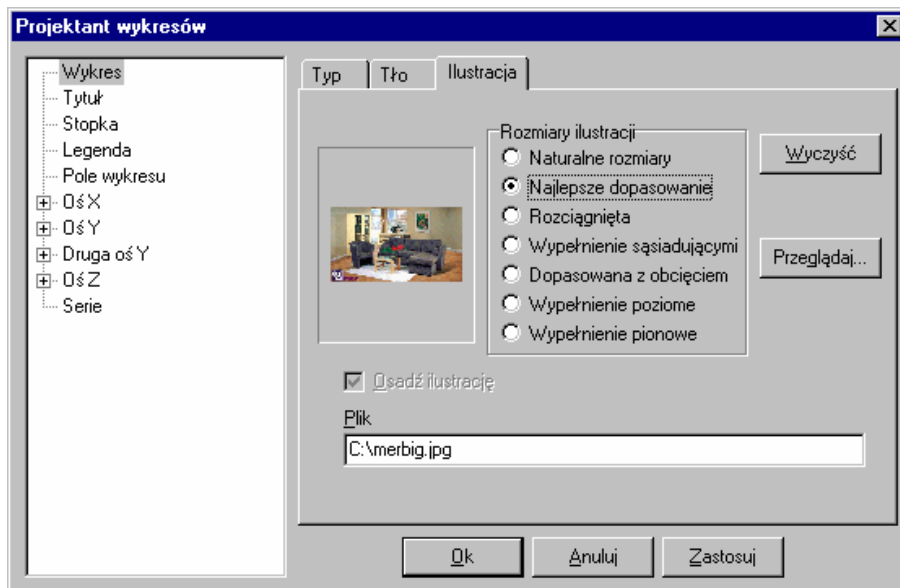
Projektant wykresów

Wykres
Tytuł
Stopka
Legenda
Pole wykresu
Oś X
Oś Y
Druga oś Y
Oś Z
Serie

Typ
Tło
Ilustracja

Rozmiary ilustracji
Naturalne rozmiary
Najlepsze dopasowanie
Rozciągnięta
Wypełnienie sąsiadującymi
Dopasowana z obcięciem
Wypełnienie poziome
Wypełnienie pionowe

Wyczyść
Przeglądaj...

Osadź ilustrację
Plik
C:\merbig.jpg

Ok
Anuluj
Zastosuj